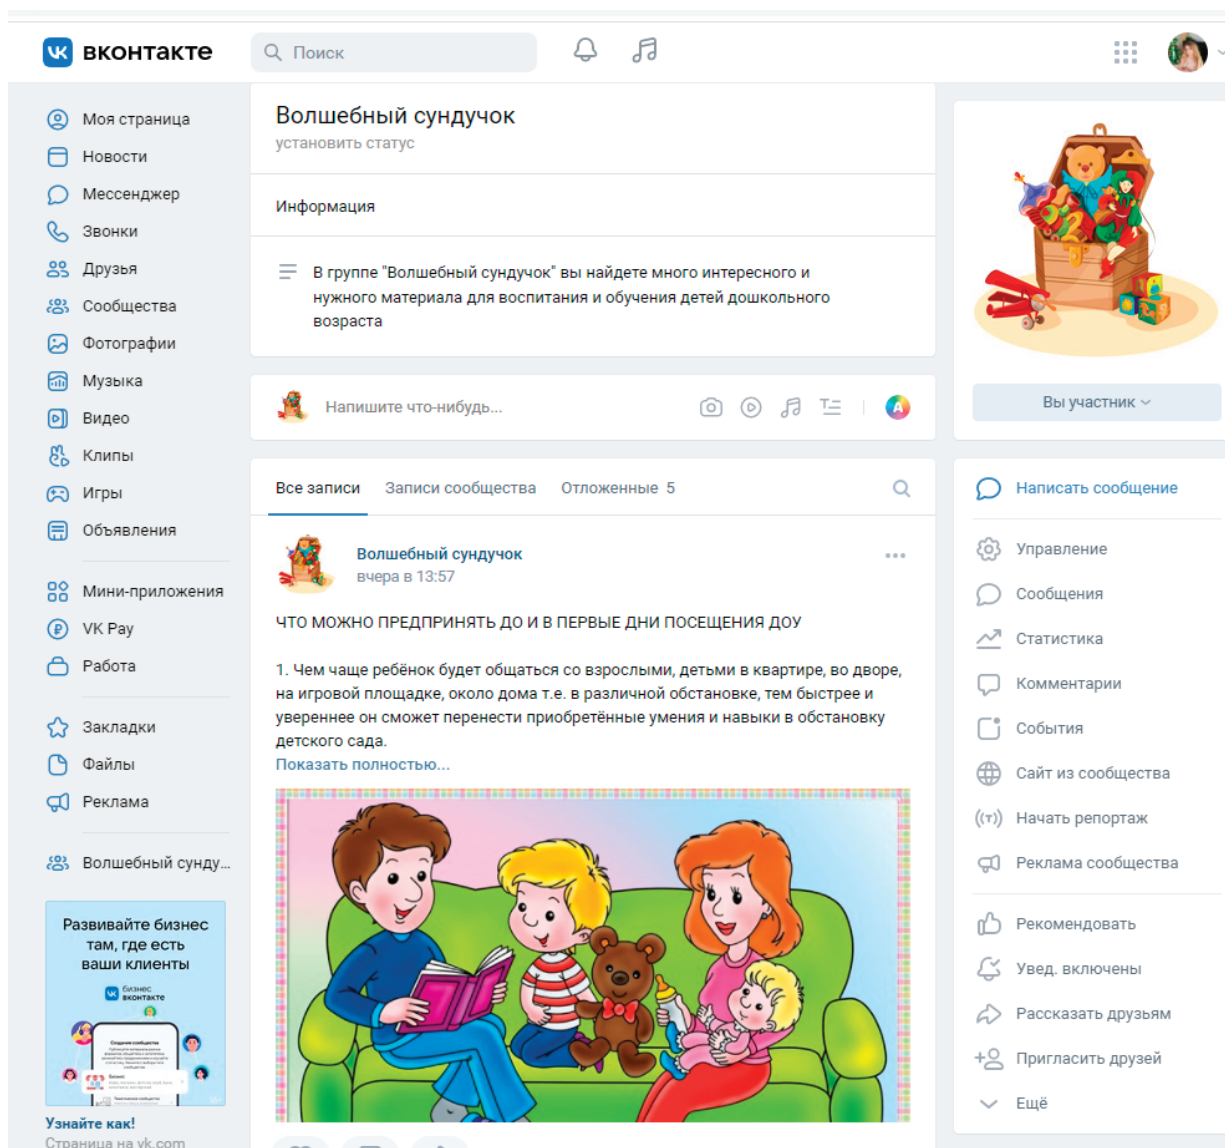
вконтакте

Поиск

Моя страница
Новости
Мессенджер
Звонки
Друзья
Сообщества
Фотографии
Музыка
Видео
Клипы
Игры
Объявления

Мини-приложения
VK Pay
Работа

Закладки
Файлы
Реклама

Волшебный сунду...

Развивайте бизнес там, где есть ваши клиенты

бизнес вконтакте

Узнайте как!
Страница на vk.com

Волшебный сундучок
установить статус

Информация

В группе "Волшебный сундучок" вы найдете много интересного и нужного материала для воспитания и обучения детей дошкольного возраста

Напишите что-нибудь...

Все записи  Записи сообщества  Отложенные 5

Волшебный сундучок
вчера в 13:57

ЧТО МОЖНО ПРЕДПРИНЯТЬ ДО И В ПЕРВЫЕ ДНИ ПОСЕЩЕНИЯ ДОУ

1. Чем чаще ребёнок будет общаться со взрослыми, детьми в квартире, во дворе, на игровой площадке, около дома т.е. в различной обстановке, тем быстрее и увереннее он сможет перенести приобретённые умения и навыки в обстановку детского сада.
Показать полностью...

Вы участник

Написать сообщение

Управление
Сообщения
Статистика
Комментарии
События
Сайт из сообщества
Начать репортаж
Реклама сообщества

Рекомендовать
Увед. включены
Рассказать друзьям
Пригласить друзей
Ещё